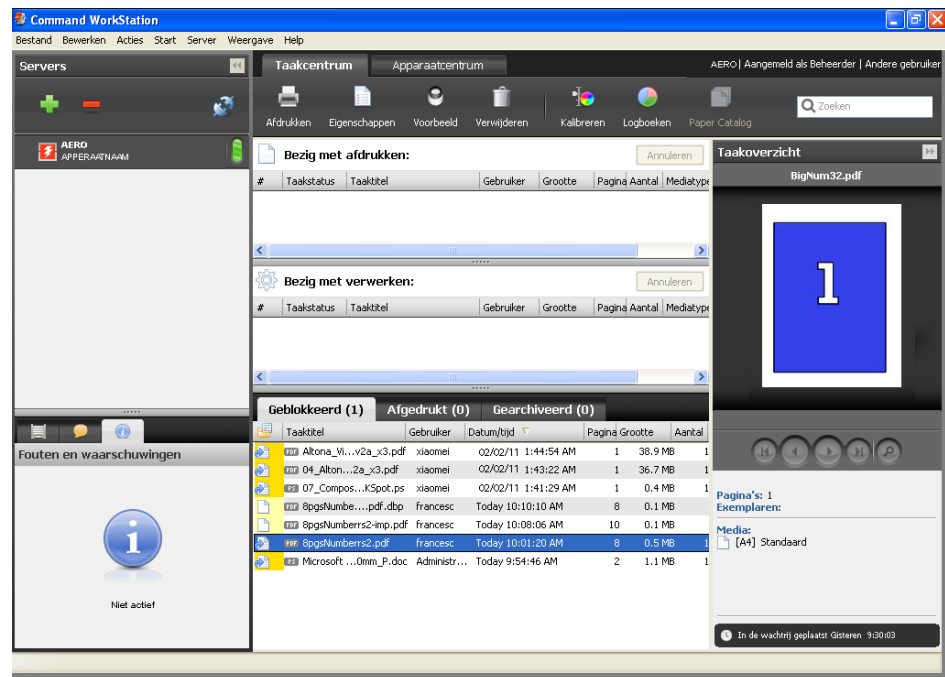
Command WorkStation

Bestand Bewerken Acties Start Server Weergave Help

Servers

AERO
APPERAATNAAM

Taakcentrum Apparaatcentrum

AERO | Aangemeld als Beheerder | Andere gebruiker

Afdrukken Eigenschappen Voorbeeld Verwijderen Kalibreren Logboeken Paper Catalog

Zoeken

Bezig met afdrukken:

Annuleren

| # | Taakstatus | Taaktitel | Gebruiker | Grootte | Pagina | Aantal | Mediatype |
|---|---|---|---|---|---|---|---|

Bezig met verwerken:

Annuleren

| # | Taakstatus | Taaktitel | Gebruiker | Grootte | Pagina | Aantal | Mediatype |
|---|---|---|---|---|---|---|---|

Geblokkeerd (1) Afgedrukt (0) Gearchiveerd (0)

| Taaktitel | Gebruiker | Datum/tijd | Pagina | Grootte | Aantal |
|---|---|---|---|---|---|
| Altona_Vi...v2a_x3.pdf | xiaomei | 02/02/11 1:44:54 AM | 1 | 38.9 MB | 1 |
| 04_Alton...2a_x3.pdf | xiaomei | 02/02/11 1:43:22 AM | 1 | 36.7 MB | 1 |
| 07_Compos...KSpot.ps | xiaomei | 02/02/11 1:41:29 AM | 1 | 0.4 MB | 1 |
| 8pgsNumbe....pdf.dbp | francesc | Today 10:10:10 AM | 8 | 0.1 MB | 1 |
| 8pgsNumberrs2-imp.pdf | francesc | Today 10:08:06 AM | 10 | 0.1 MB | 1 |
| 8pgsNumberrs2.pdf | francesc | Today 10:01:20 AM | 8 | 0.5 MB | 1 |
| Microsoft ...0mm_P.doc | Administr... | Today 9:54:46 AM | 2 | 1.1 MB | 1 |

Fouten en waarschuwingen

Niet actief

Taakoverzicht

BigNum32.pdf

1

Pagina's: 1
Exemplaren:

Media:
[A4] Standaard

In de wachtrij geplaatst Gisteren 9:30:03